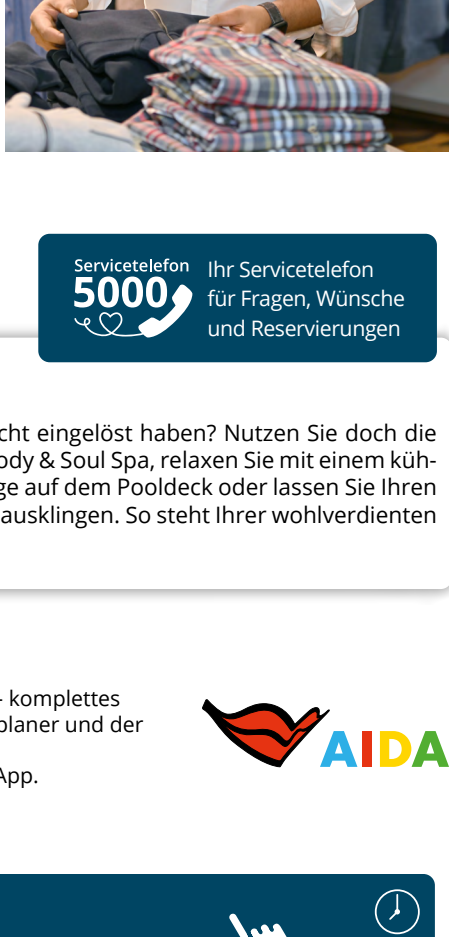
Servicetelefon
5000
Ihr Servicetelefon für Fragen, Wünsche und Reservierungen

cht eingelöst haben? Nutzen Sie doch die ody & Soul Spa, relaxen Sie mit einem kühge auf dem Pooldeck oder lassen Sie Ihren ausklingen. So steht Ihrer wohlverdienten

- komplettes planer und der

App.

AIDA